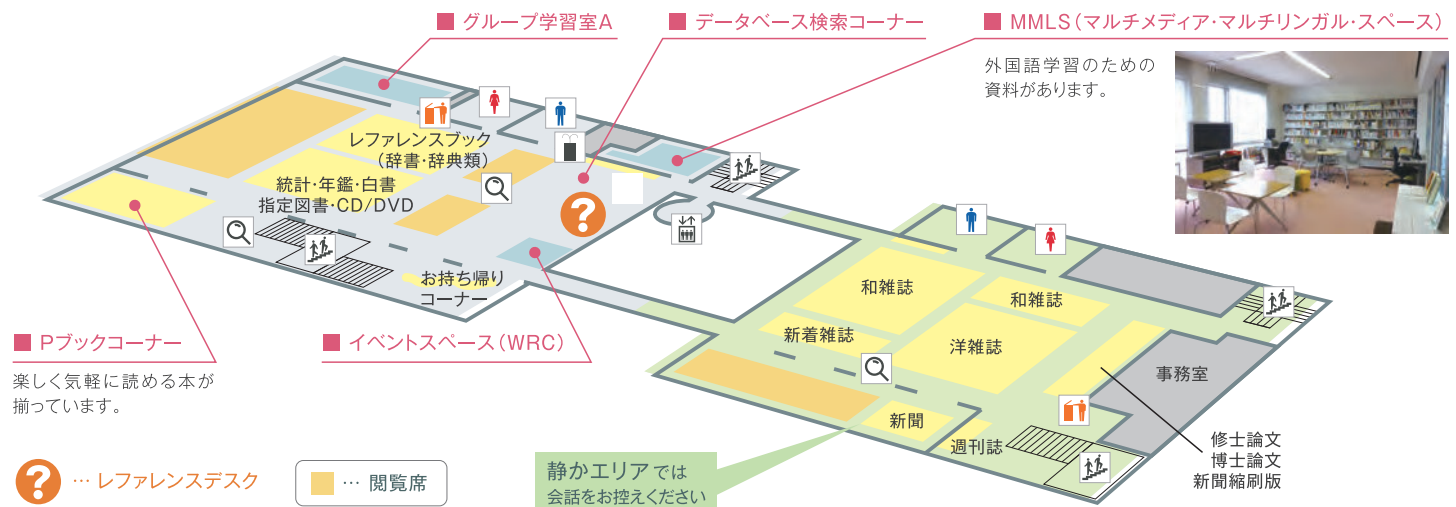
グループ学習室A

データベース検索コーナー

MMLS（マルチメディア・マルチリンガル・スペース）

外国語学習のための資料があります。

レファレンスブック（辞書・辞典類）

統計・年鑑・白書
指定図書・CD/DVD

お持ち帰りコーナー

和雑誌

和雑誌

新着雑誌

洋雑誌

事務室

新聞

週刊誌

修士論文
博士論文
新聞縮刷版

Pブックコーナー

楽しく気軽に読める本が揃っています。

イベントスペース（WRC）

… レファレンスデスク

… 閲覧席

静かエリアでは
会話をお控えください